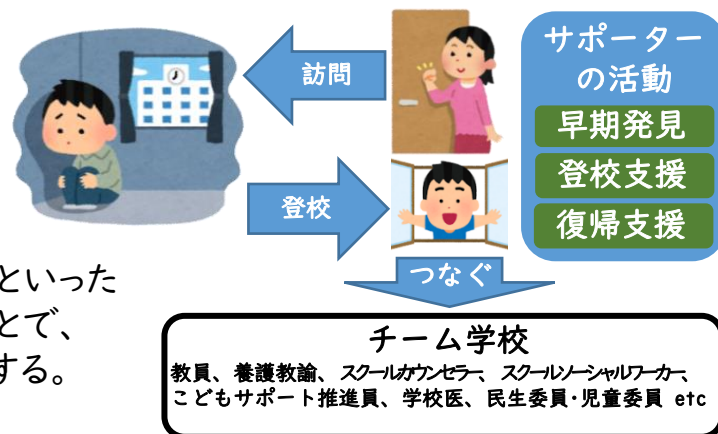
訪問

サポーターの活動

早期発見

登校支援

復帰支援

登校

つなぐ

といった
とで、
する。

チーム学校

教員、養護教諭、スクールカウンセラー、スクールソーシャルワーカー、
こどもサポート推進員、学校医、民生委員・児童委員 etc